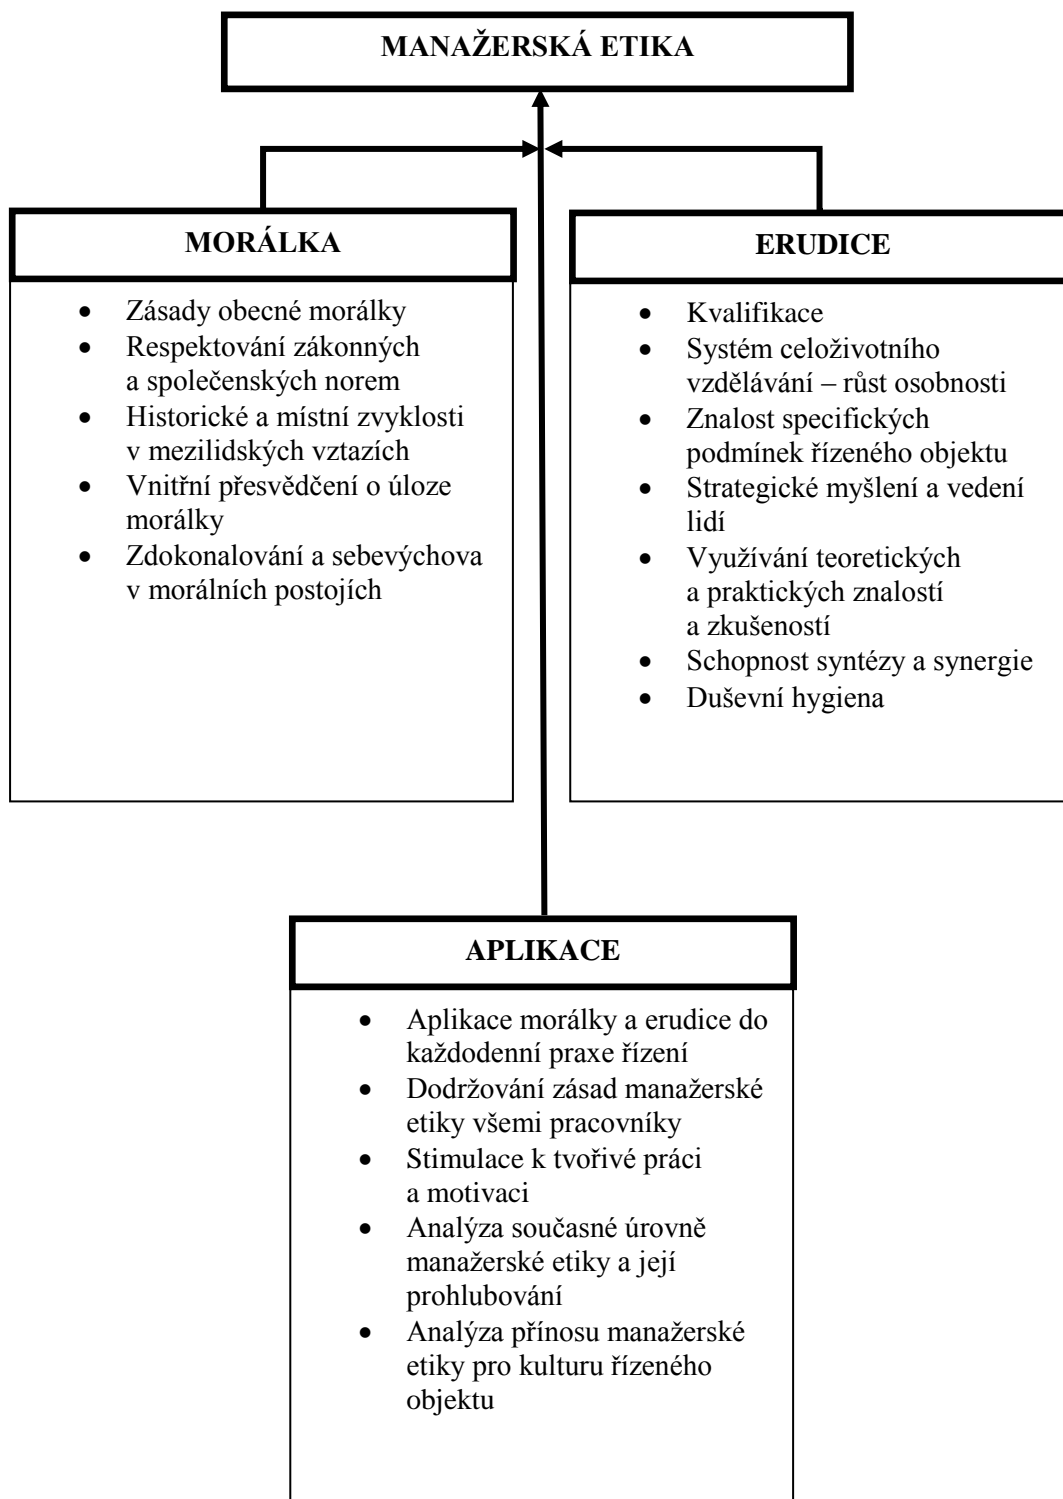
MANAŽERSKÁ ETIKA

MORÁLKA

- Zásady obecné morálky
- Respektování zákonných a společenských norem
- Historické a místní zvyklosti v mezilidských vztazích
- Vnitřní přesvědčení o úloze morálky
- Zdokonalování a sebevýchova v morálních postojích

ERUDICE

- Kvalifikace
- Systém celoživotního vzdělávání – růst osobnosti
- Znalost specifických podmínek řízeného objektu
- Strategické myšlení a vedení lidí
- Využívání teoretických a praktických znalostí a zkušeností
- Schopnost syntézy a synergie
- Duševní hygiena

APLIKACE

- Aplikace morálky a erudice do každodenní praxe řízení
- Dodržování zásad manažerské etiky všemi pracovníky
- Stimulace k tvořivé práci a motivaci
- Analýza současné úrovně manažerské etiky a její prohlubování
- Analýza přínosu manažerské etiky pro kulturu řízeného objektu